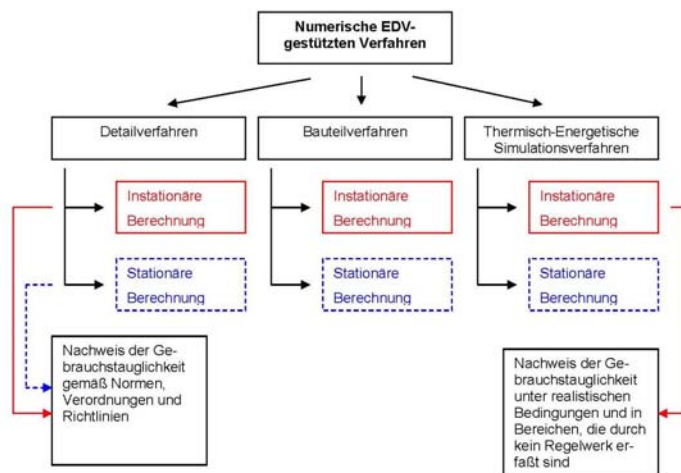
Numerische EDV-gestützten Verfahren

Detailverfahren

Bauteilverfahren

Thermisch-Energetische Simulationsverfahren

Instationäre Berechnung

Stationäre Berechnung

Instationäre Berechnung

Stationäre Berechnung

Instationäre Berechnung

Stationäre Berechnung

Nachweis der Gebrauchstauglichkeit gemäß Normen, Verordnungen und Richtlinien

Nachweis der Gebrauchstauglichkeit unter realistischen Bedingungen und in Bereichen, die durch kein Regelwerk erfaßt sind